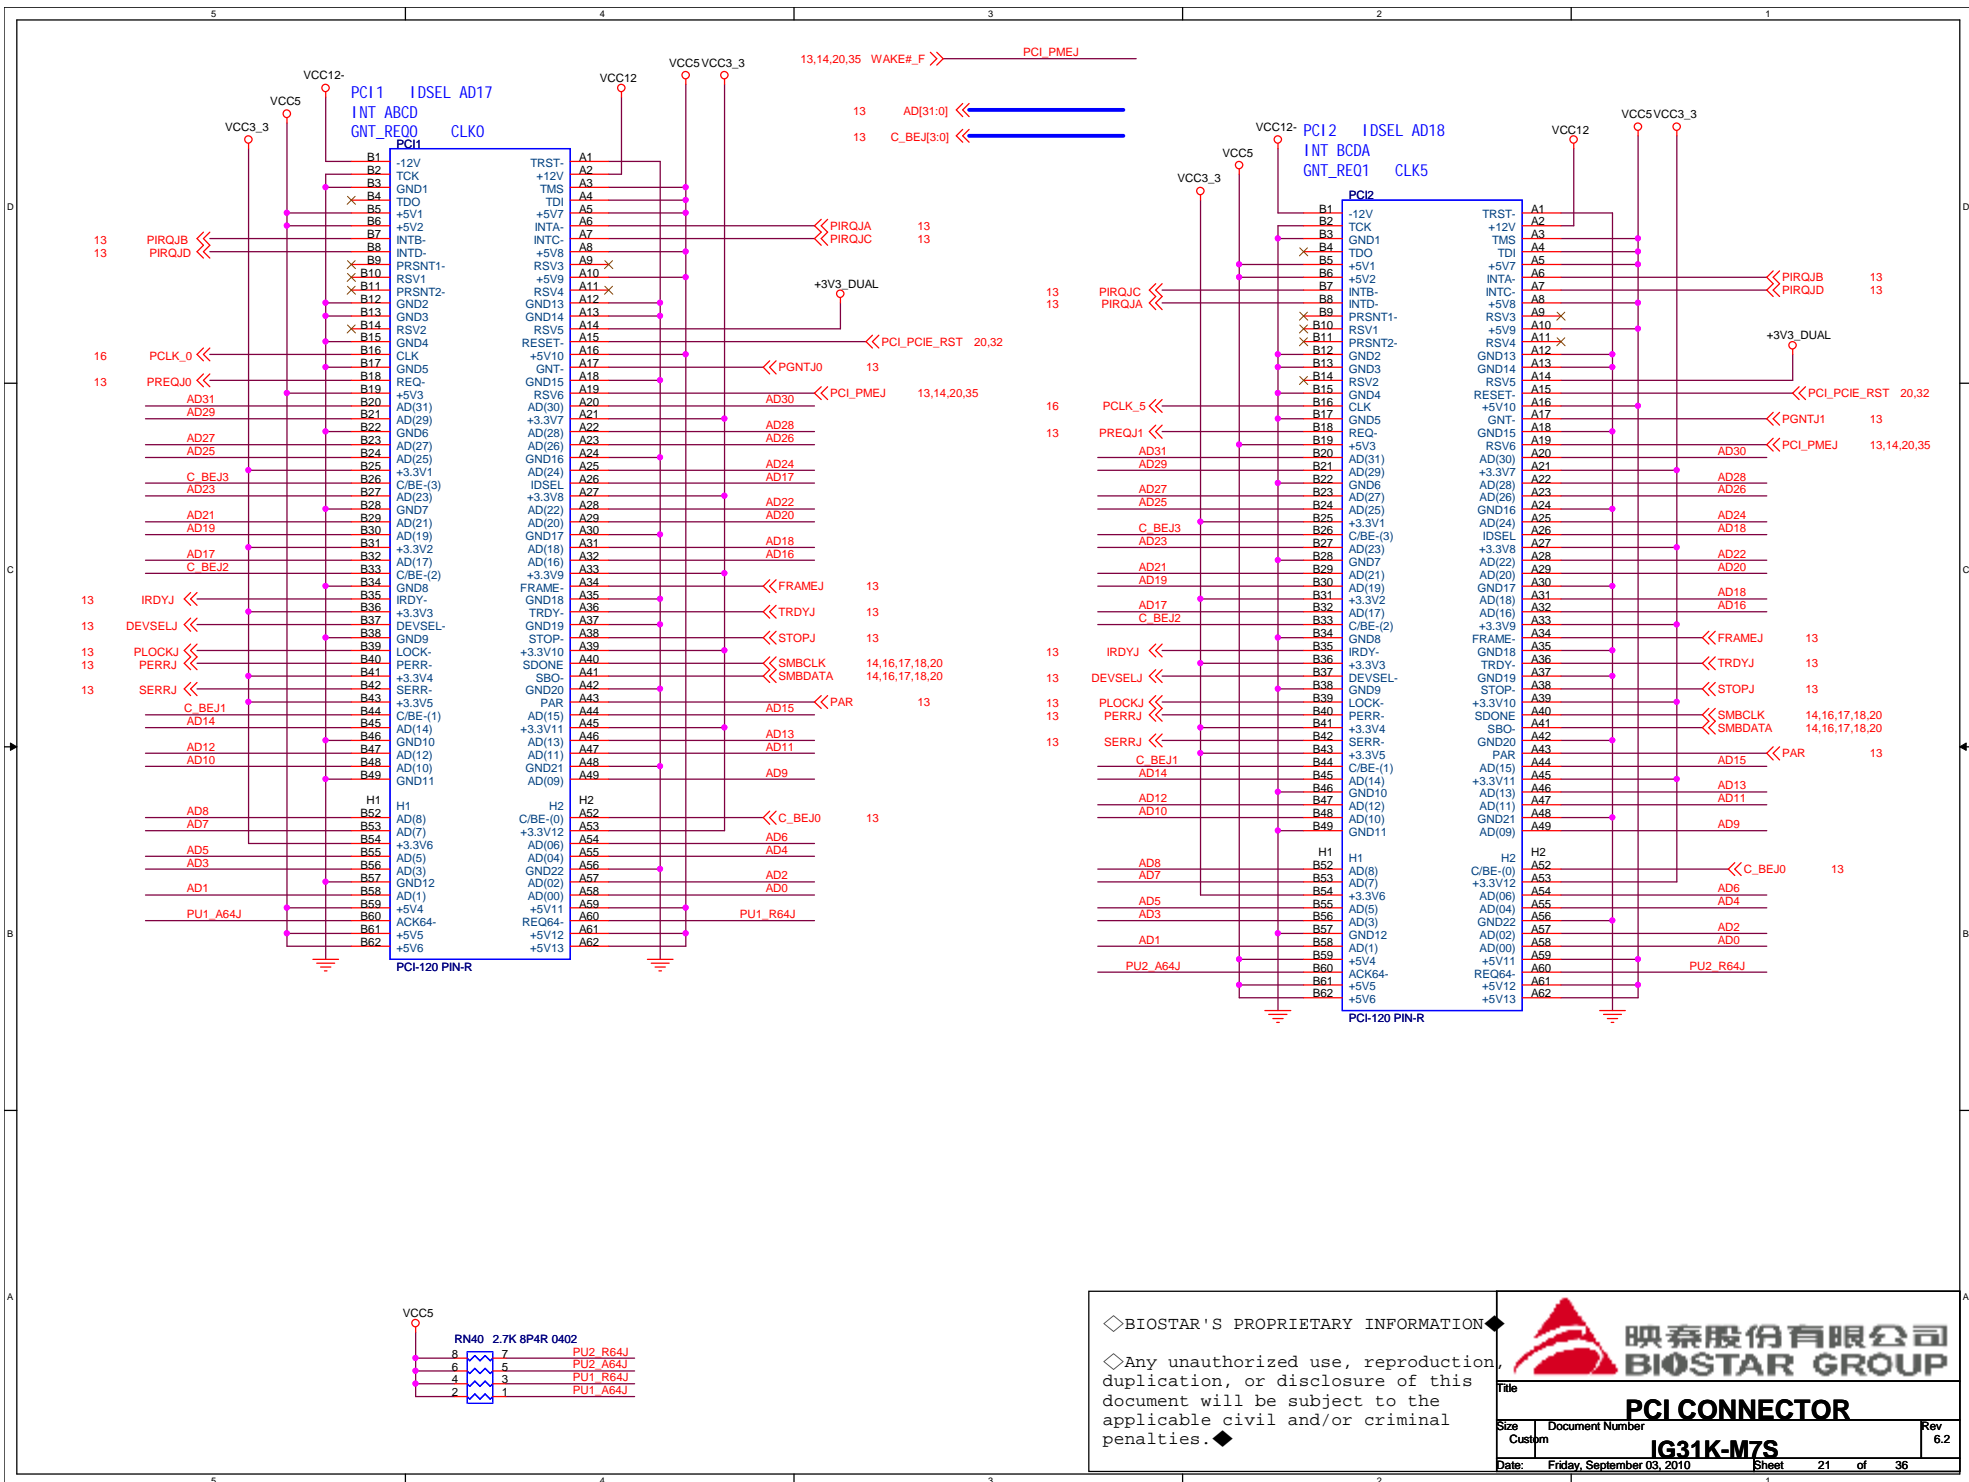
5 4 3 2 1

D C B A

VCC12- VCC5 VCC3_3 VCC12 VCC5 VCC3_3

PCI1 IDSEL AD17
INT ABCD
GNT_REQ0 CLK0

PCI1

B1 -12V TRST- A1
B2 TCK +12V A2
B3 GND1 TMS A3
B4 TDO TDI A4
B5 +5V1 +5V7 A5
B6 +5V2 INTA- A6
B7 INTB- INTC- A7
B8 INTD- +5V8 A8
B9 PRSNT1- RSV3 A9
B10 RSV1 +5V9 A10
B11 PRSNT2- RSV4 A11
B12 GND2 GND13 A12
B13 GND3 GND14 A13
B14 RSV2 RSV5 A14
B15 GND4 RESET- A15
B16 CLK +5V10 A16
B17 GND5 GNT- A17
B18 REQ- GND15 A18
B19 +5V3 RSV6 A19
B20 AD(31) AD(30) A20
B21 AD(29) +3.3V7 A21
B22 GND6 AD(28) A22
B23 AD(27) AD(26) A23
B24 AD(25) GND16 A24
B25 +3.3V1 AD(24) A25
B26 C/BE-(3) IDSEL A26
B27 AD(23) +3.3V8 A27
B28 GND7 AD(22) A28
B29 AD(21) AD(20) A29
B30 AD(19) GND17 A30
B31 +3.3V2 AD(18) A31
B32 AD(17) AD(16) A32
B33 C/BE-(2) +3.3V9 A33
B34 GND8 FRAME- A34
B35 IRDY- GND18 A35
B36 +3.3V3 TRDY- A36
B37 DEVSEL- GND19 A37
B38 GND9 STOP- A38
B39 LOCK- +3.3V10 A39
B40 PERR- SDONE A40
B41 +3.3V4 SBO- A41
B42 SERR- GND20 A42
B43 +3.3V5 PAR A43
B44 C/BE-(1) AD(15) A44
B45 AD(14) +3.3V11 A45
B46 GND10 AD(13) A46
B47 AD(12) AD(11) A47
B48 AD(10) GND21 A48
B49 GND11 AD(09) A49
H1 H1 H2 H2
B52 AD(8) C/BE-(0) A52
B53 AD(7) +3.3V12 A53
B54 +3.3V6 AD(06) A54
B55 AD(5) AD(04) A55
B56 AD(3) GND22 A56
B57 GND12 AD(02) A57
B58 AD(1) AD(00) A58
B59 +5V4 +5V11 A59
B60 ACK64- REQ64- A60
B61 +5V5 +5V12 A61
B62 +5V6 +5V13 A62
PCI-120 PIN-R

13 PIRQJB
13 PIRQJD
16 PCLK_0
13 PREQJ0
AD31 AD29 AD27 AD25 C_BEJ3 AD23 AD21 AD19 AD17 C_BEJ2
13 IRDYJ
13 DEVSELJ
13 PLOCKJ
13 PERRJ
13 SERRJ
C_BEJ1 AD14 AD12 AD10 AD8 AD7 AD5 AD3 AD1 PU1_A64J

PIRQJA 13
PIRQJC 13
+3V3_DUAL
PCI_PCIE_RST 20,32
PGNTJ0 13
PCI_PMEJ 13,14,20,35
AD30 AD28 AD26 AD24 AD17 AD22 AD20 AD18 AD16
FRAMEJ 13
TRDYJ 13
STOPJ 13
SMBCLK 14,16,17,18,20
SMBDATA 14,16,17,18,20
AD15 PAR 13
AD13 AD11 AD9
C_BEJ0 13
AD6 AD4 AD2 AD0 PU1_R64J

13,14,20,35 WAKE#_F PCI_PMEJ
13 AD[31:0]
13 C_BEJ[3:0]

VCC12- VCC5 VCC3_3 VCC12 VCC5 VCC3_3
PCI2 IDSEL AD18
INT BCDA
GNT_REQ1 CLK5

PCI2

B1 -12V TRST- A1
B2 TCK +12V A2
B3 GND1 TMS A3
B4 TDO TDI A4
B5 +5V1 +5V7 A5
B6 +5V2 INTA- A6
B7 INTB- INTC- A7
B8 INTD- +5V8 A8
B9 PRSNT1- RSV3 A9
B10 RSV1 +5V9 A10
B11 PRSNT2- RSV4 A11
B12 GND2 GND13 A12
B13 GND3 GND14 A13
B14 RSV2 RSV5 A14
B15 GND4 RESET- A15
B16 CLK +5V10 A16
B17 GND5 GNT- A17
B18 REQ- GND15 A18
B19 +5V3 RSV6 A19
B20 AD(31) AD(30) A20
B21 AD(29) +3.3V7 A21
B22 GND6 AD(28) A22
B23 AD(27) AD(26) A23
B24 AD(25) GND16 A24
B25 +3.3V1 AD(24) A25
B26 C/BE-(3) IDSEL A26
B27 AD(23) +3.3V8 A27
B28 GND7 AD(22) A28
B29 AD(21) AD(20) A29
B30 AD(19) GND17 A30
B31 +3.3V2 AD(18) A31
B32 AD(17) AD(16) A32
B33 C/BE-(2) +3.3V9 A33
B34 GND8 FRAME- A34
B35 IRDY- GND18 A35
B36 +3.3V3 TRDY- A36
B37 DEVSEL- GND19 A37
B38 GND9 STOP- A38
B39 LOCK- +3.3V10 A39
B40 PERR- SDONE A40
B41 +3.3V4 SBO- A41
B42 SERR- GND20 A42
B43 +3.3V5 PAR A43
B44 C/BE-(1) AD(15) A44
B45 AD(14) +3.3V11 A45
B46 GND10 AD(13) A46
B47 AD(12) AD(11) A47
B48 AD(10) GND21 A48
B49 GND11 AD(09) A49
H1 H1 H2 H2
B52 AD(8) C/BE-(0) A52
B53 AD(7) +3.3V12 A53
B54 +3.3V6 AD(06) A54
B55 AD(5) AD(04) A55
B56 AD(3) GND22 A56
B57 GND12 AD(02) A57
B58 AD(1) AD(00) A58
B59 +5V4 +5V11 A59
B60 ACK64- REQ64- A60
B61 +5V5 +5V12 A61
B62 +5V6 +5V13 A62
PCI-120 PIN-R

13 PIRQJC
13 PIRQJA
16 PCLK_5
13 PREQJ1
AD31 AD29 AD27 AD25 C_BEJ3 AD23 AD21 AD19 AD17 C_BEJ2
13 IRDYJ
13 DEVSELJ
13 PLOCKJ
13 PERRJ
13 SERRJ
C_BEJ1 AD14 AD12 AD10 AD8 AD7 AD5 AD3 AD1 PU2_A64J

PIRQJB 13
PIRQJD 13
+3V3_DUAL
PCI_PCIE_RST 20,32
PGNTJ1 13
PCI_PMEJ 13,14,20,35
AD30 AD28 AD26 AD24 AD18 AD22 AD20 AD18 AD16
FRAMEJ 13
TRDYJ 13
STOPJ 13
SMBCLK 14,16,17,18,20
SMBDATA 14,16,17,18,20
PAR 13
AD15 AD13 AD11 AD9
C_BEJ0 13
AD6 AD4 AD2 AD0 PU2_R64J

VCC5
RN40 2.7K 8P4R 0402
8 7 PU2_R64J
6 5 PU2_A64J
4 3 PU1_R64J
2 1 PU1_A64J

◇BIOSTAR'S PROPRIETARY INFORMATION◆
◇Any unauthorized use, reproduction, duplication, or disclosure of this document will be subject to the applicable civil and/or criminal penalties.◆

映泰股份有限公司
BIOSTAR GROUP
Title
PCI CONNECTOR
Size Custom Document Number
IG31K-M7S
Rev 6.2
Date: Friday, September 03, 2010 Sheet 21 of 36